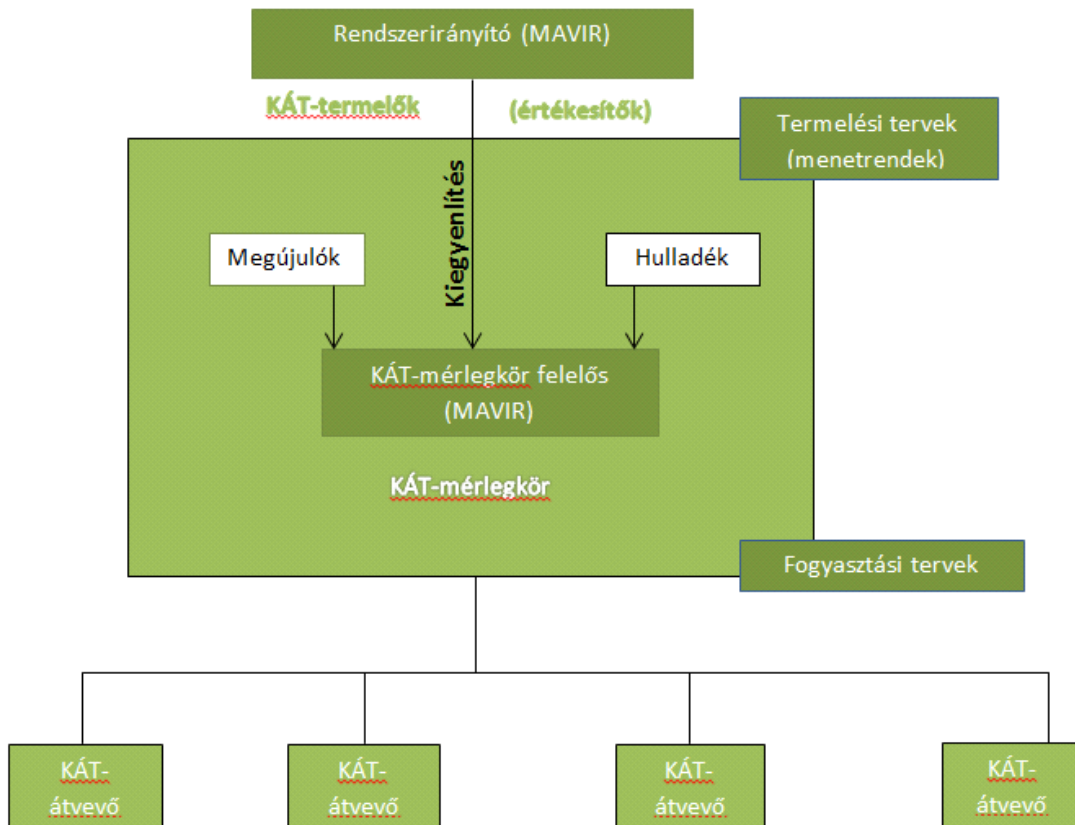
Rendszerirányító (MAVIR)

KÁT-termelők

(értékesítők)

Termelési tervek (menetrendek)

Kiegyenlítés

Megújulók

Hulladék

KÁT-mérlegkör felelős (MAVIR)

KÁT-mérlegkör

Fogyasztási tervek

KÁT-átvevő

KÁT-átvevő

KÁT-átvevő

KÁT-átvevő